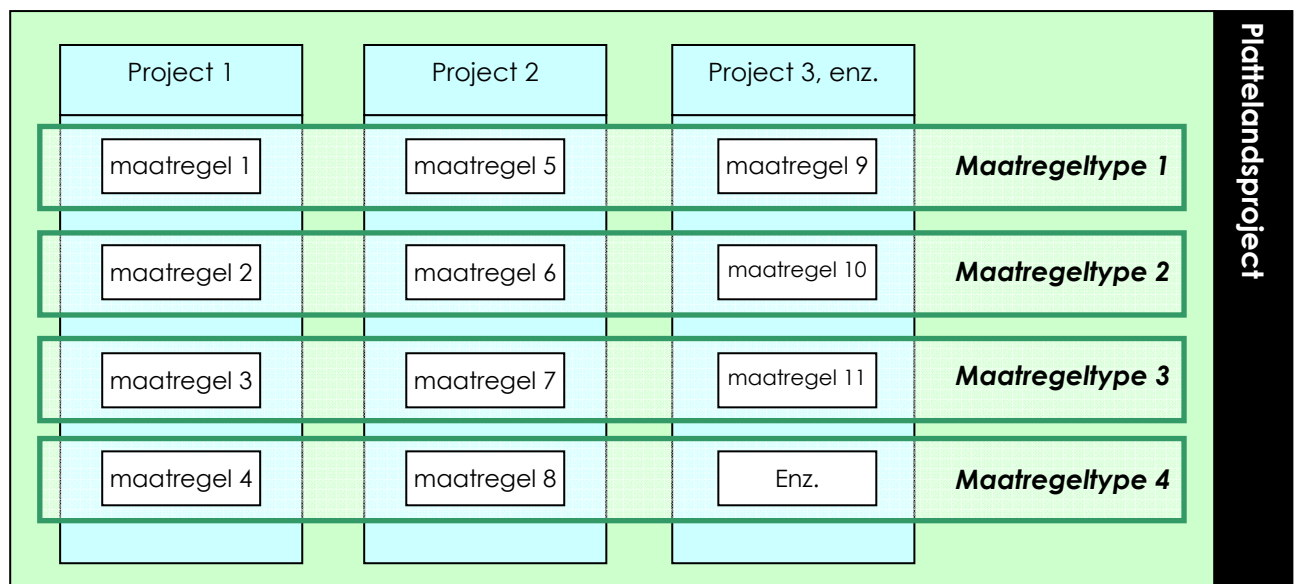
| Project 1 | Project 2 | Project 3, enz. | |
|---|---|---|---|
| maatregel 1 | maatregel 5 | maatregel 9 | ***Maatregeltype 1*** |
| maatregel 2 | maatregel 6 | maatregel 10 | ***Maatregeltype 2*** |
| maatregel 3 | maatregel 7 | maatregel 11 | ***Maatregeltype 3*** |
| maatregel 4 | maatregel 8 | Enz. | ***Maatregeltype 4*** |

**Plattelandsproject**